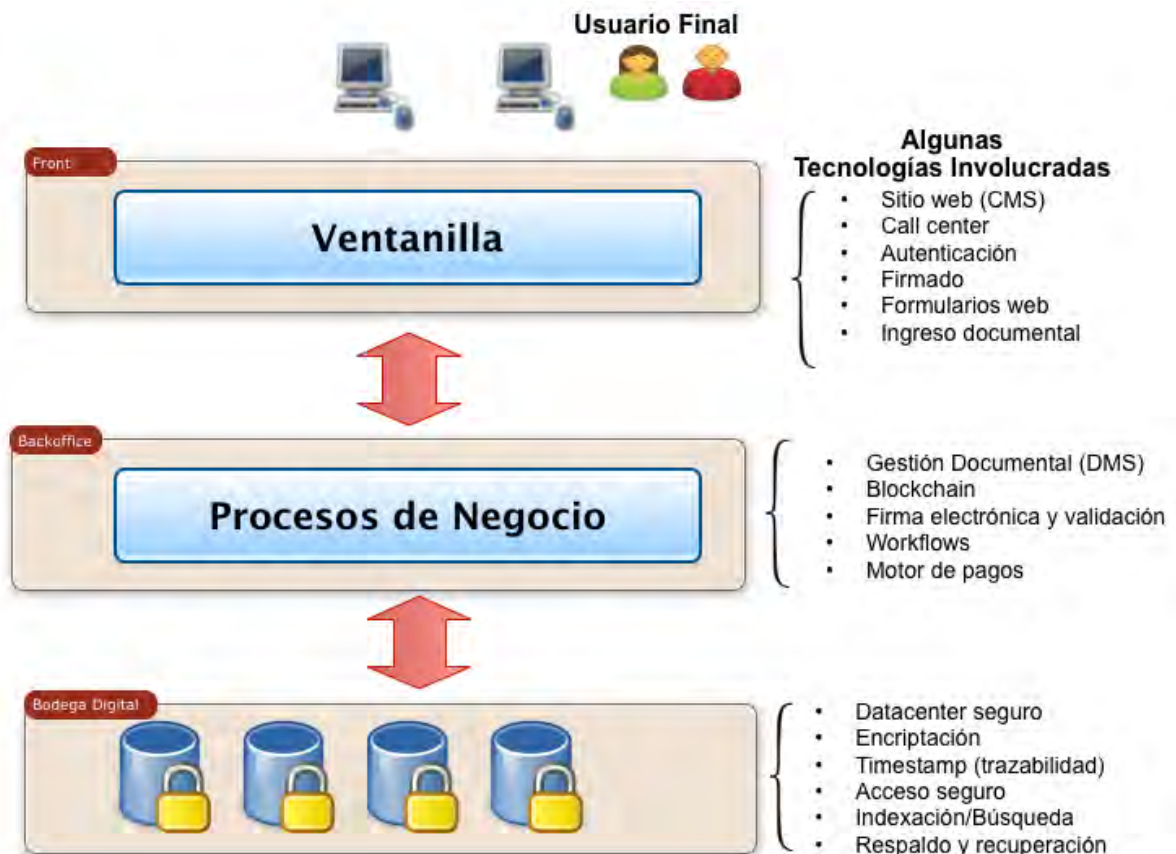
Usuario Final

Algunas Tecnologías Involucradas

Front

Ventanilla

- Sitio web (CMS)
- Call center
- Autenticación
- Firmado
- Formularios web
- Ingreso documental

Backoffice

Procesos de Negocio

- Gestión Documental (DMS)
- Blockchain
- Firma electrónica y validación
- Workflows
- Motor de pagos

Bodega Digital

- Datacenter seguro
- Encriptación
- Timestamp (trazabilidad)
- Acceso seguro
- Indexación/Búsqueda
- Respaldo y recuperación